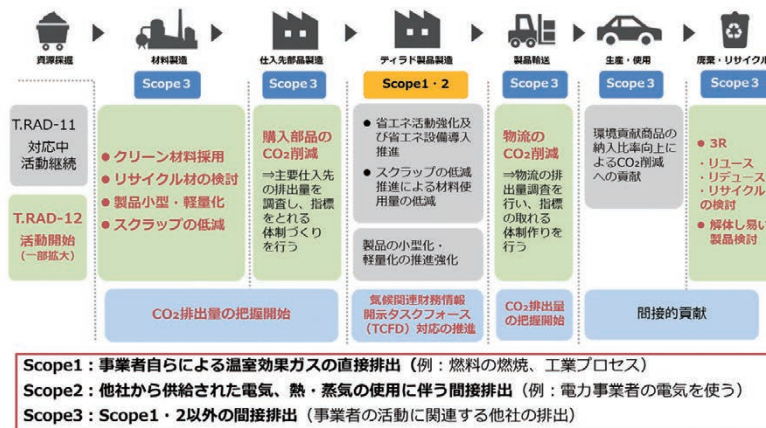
資源採掘

材料製造

仕入先部品製造

ティラド製品製造

製品輸送

生産・使用

廃棄・リサイクル

Scope 3

Scope 3

Scope1・2

Scope 3

Scope 3

Scope 3

T.RAD-11
対応中
活動継続

T.RAD-12
活動開始
（一部拡大）

● クリーン材料採用
● リサイクル材の検討
● 製品小型・軽量化
● スクラップの低減

購入部品の$CO_2$削減

⇒主要仕入先の排出量を調査し、指標をとれる体制づくりを行う

● 省エネ活動強化及び省エネ設備導入推進
● スクラップの低減推進による材料使用量の低減

製品の小型化・軽量化の推進強化

物流の$CO_2$削減

⇒物流の排出量調査を行い、指標の取れる体制作りを行う

環境貢献商品の納入比率向上による$CO_2$削減への貢献

● 3R
・リユース
・リデュース
・リサイクル
の検討
● 解体し易い製品検討

$CO_2$排出量の把握開始

気候関連財務情報開示タスクフォース（TCFD）対応の推進

$CO_2$排出量の把握開始

間接的貢献

Scope1：事業者自らによる温室効果ガスの直接排出（例：燃料の燃焼、工業プロセス）
Scope2：他社から供給された電気、熱・蒸気の使用に伴う間接排出（例：電力事業者の電気を使う）
Scope3：Scope1・2以外の間接排出（事業者の活動に関連する他社の排出）